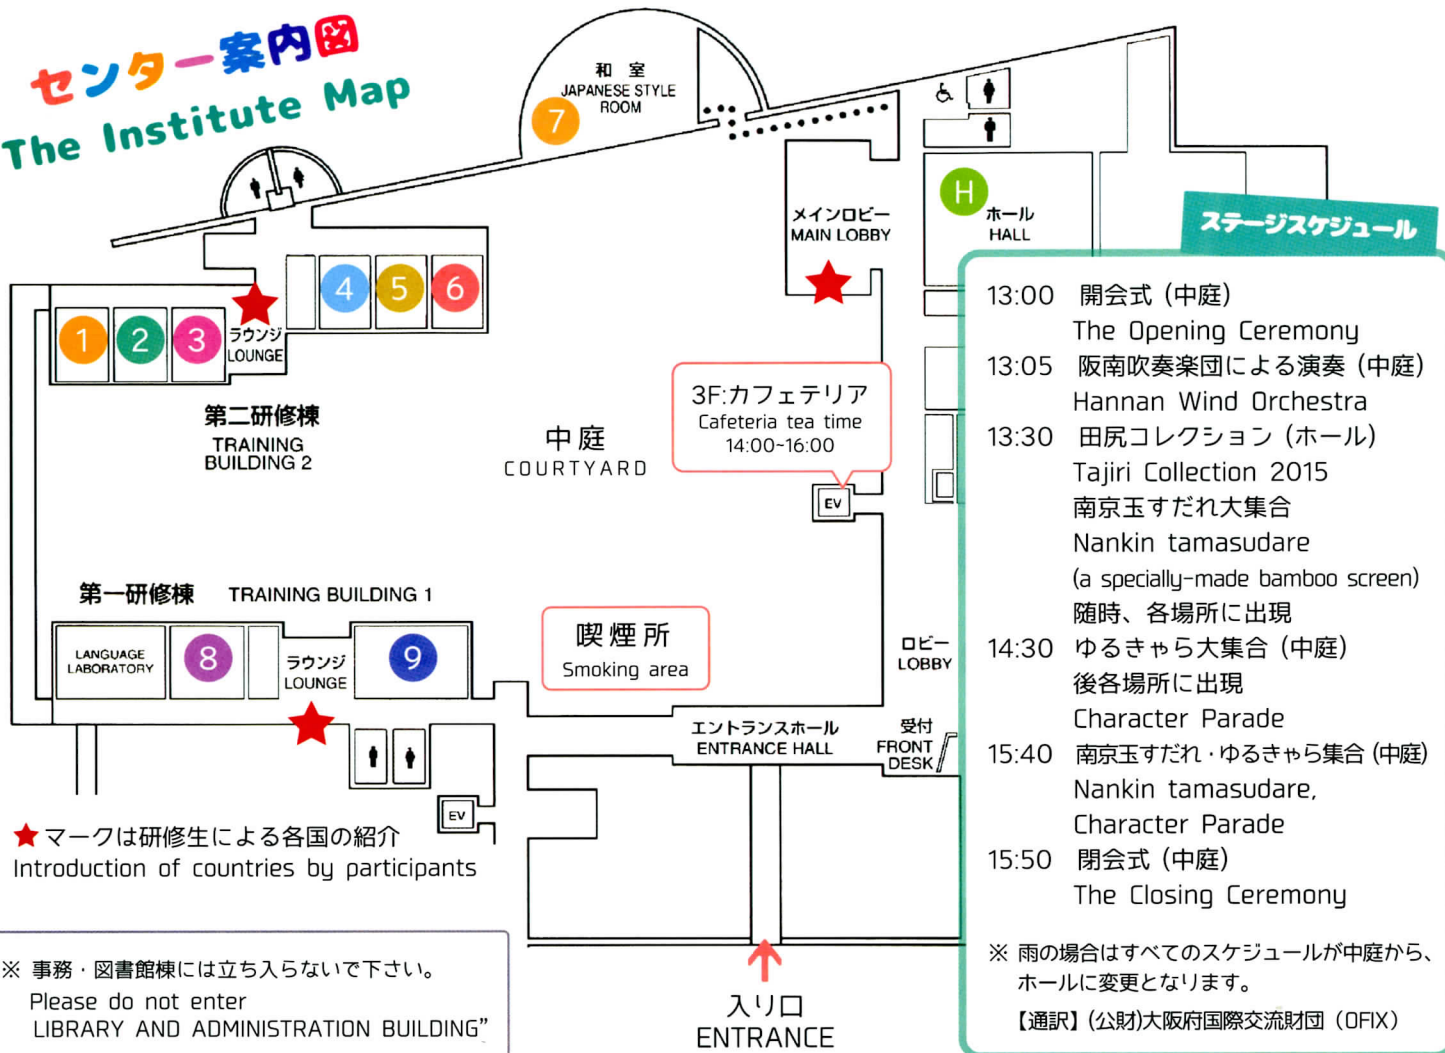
センター案内図
The Institute Map

和 室
JAPANESE STYLE ROOM
7

メインロビー
MAIN LOBBY

H
ホール
HALL

4 5 6
1 2 3
ラウンジ
LOUNGE

第二研修棟
TRAINING BUILDING 2

中庭
COURTYARD

3F:カフェテリア
Cafeteria tea time
14:00~16:00

EV

第一研修棟 TRAINING BUILDING 1

LANGUAGE LABORATORY
8
ラウンジ
LOUNGE
9

喫煙所
Smoking area

ロビー
LOBBY

エントランスホール
ENTRANCE HALL

受付
FRONT DESK

EV

★ マークは研修生による各国の紹介
Introduction of countries by participants

※ 事務・図書館棟には立ち入らないで下さい。
Please do not enter
LIBRARY AND ADMINISTRATION BUILDING"

入り口
ENTRANCE

ステージスケジュール
13:00 開会式 (中庭)
The Opening Ceremony
13:05 阪南吹奏楽団による演奏 (中庭)
Hannan Wind Orchestra
13:30 田尻コレクション (ホール)
Tajiri Collection 2015
南京玉すだれ大集合
Nankin tamasudare
(a specially-made bamboo screen)
随時、各場所に出現
14:30 ゆるきゃら大集合 (中庭)
後各場所に出現
Character Parade
15:40 南京玉すだれ・ゆるきゃら集合 (中庭)
Nankin tamasudare,
Character Parade
15:50 閉会式 (中庭)
The Closing Ceremony

※ 雨の場合はすべてのスケジュールが中庭から、ホールに変更となります。
【通訳】(公財)大阪府国際交流財団 (OFIX)